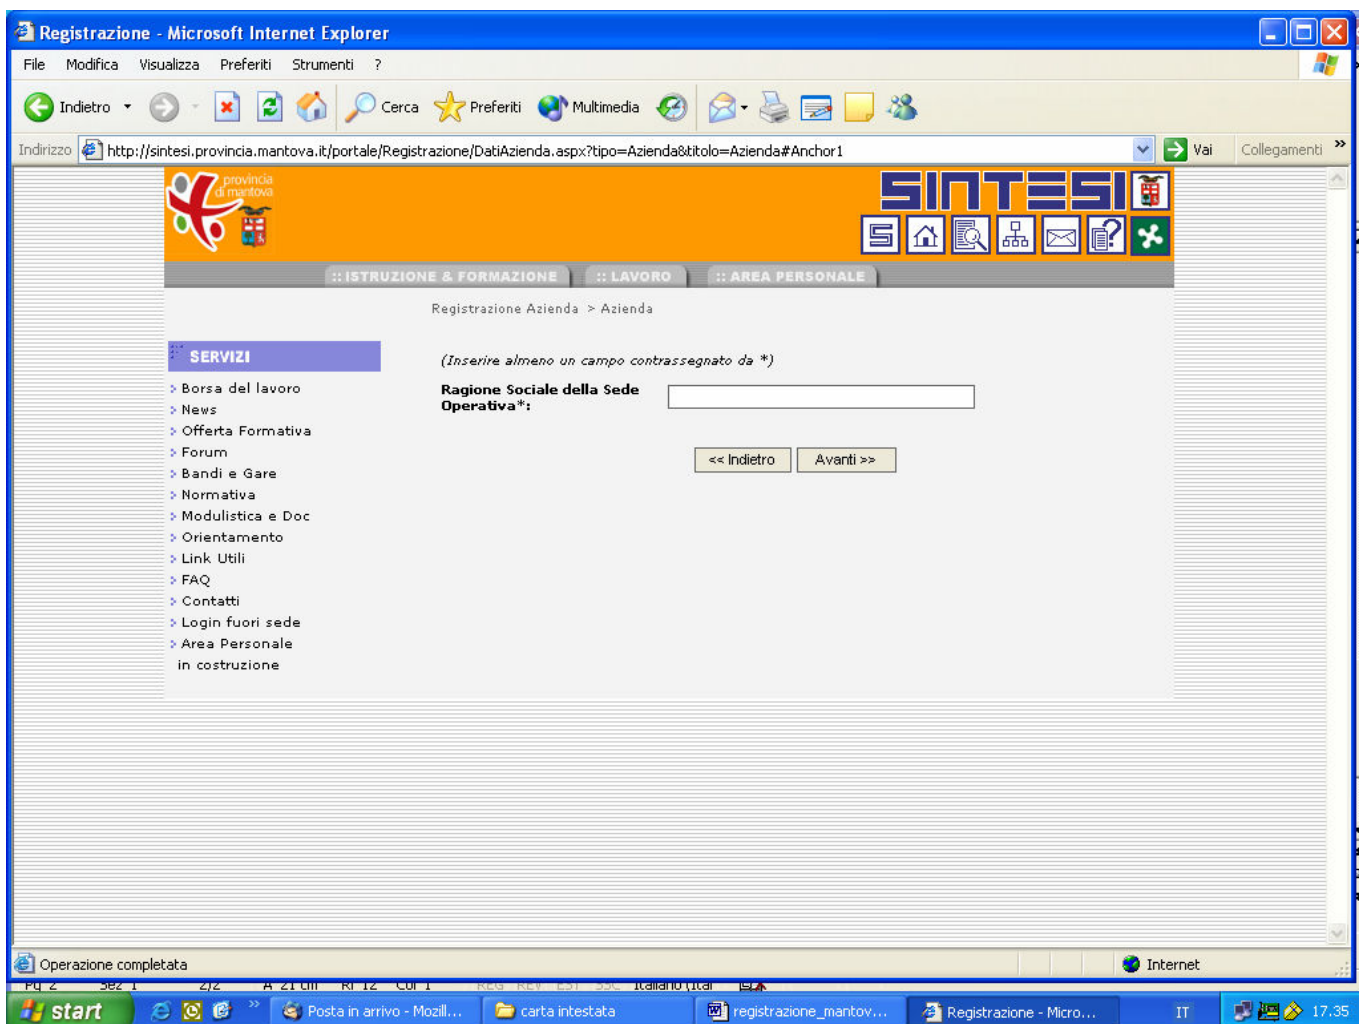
Registrazione - Microsoft Internet Explorer

File Modifica Visualizza Preferiti Strumenti ?

Indietro Cerca Preferiti Multimedia

Indirizzo http://sintesi.provincia.mantova.it/portale/Registrazione/DatiAzienda.aspx?tipo=Azienda&titolo=Azienda#Anchor1 Vai Collegamenti

provincia di mantova

SINTESI

:: ISTRUZIONE & FORMAZIONE :: LAVORO :: AREA PERSONALE

Registrazione Azienda > Azienda

SERVIZI

Borsa del lavoro
News
Offerta Formativa
Forum
Bandi e Gare
Normativa
Modulistica e Doc
Orientamento
Link Utili
FAQ
Contatti
Login fuori sede
Area Personale
in costruzione

(Inserire almeno un campo contrassegnato da *)

Ragione Sociale della Sede Operativa*:

<< Indietro Avanti >>

Operazione completata Internet

Pg 2 Sez 1 2/2 A 21 cm Ri 12 Col 1 REG REV EST SSC Italiano (Ital

start Posta in arrivo - Mozill... carta intestata registrazione_mantov... Registrazione - Micro... IT 17.35